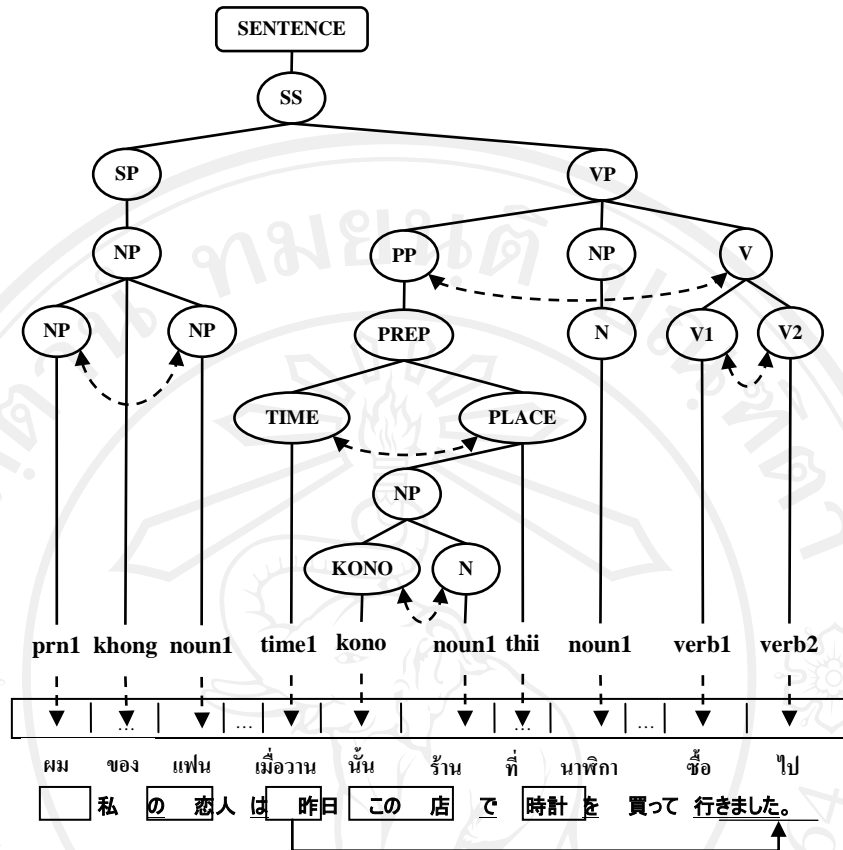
SENTENCE

SS

SP

VP

NP

PP

NP

V

NP

NP

PREP

N

V1

V2

TIME

PLACE

NP

KONO

N

prn1 khong noun1 time1 kono noun1 thii noun1 verb1 verb2

…

…

…

…

ผม ของ แฟน เมื่อวาน นั้น ร้าน ที่ นาฬิกา ซื้อ ไป

私 の 恋人 は 昨日 この 店 で 時計 を 買って 行きました。